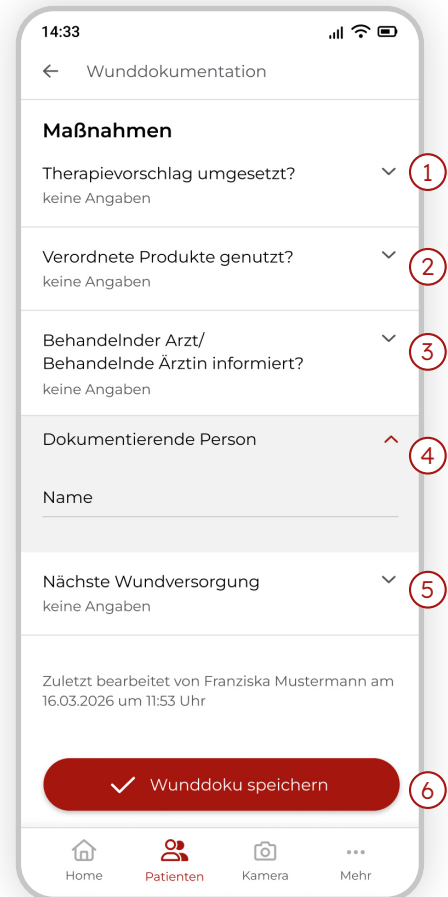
14:33

Wunddokumentation

Maßnahmen

Therapievorschlag umgesetzt?
keine Angaben

1

Verordnete Produkte genutzt?
keine Angaben

2

Behandelnder Arzt/
Behandelnde Ärztin informiert?
keine Angaben

3

Dokumentierende Person

4

Name

Nächste Wundversorgung
keine Angaben

5

Zuletzt bearbeitet von Franziska Mustermann am 16.03.2026 um 11:53 Uhr

Wunddoku speichern

6

Home Patienten Kamera Mehr